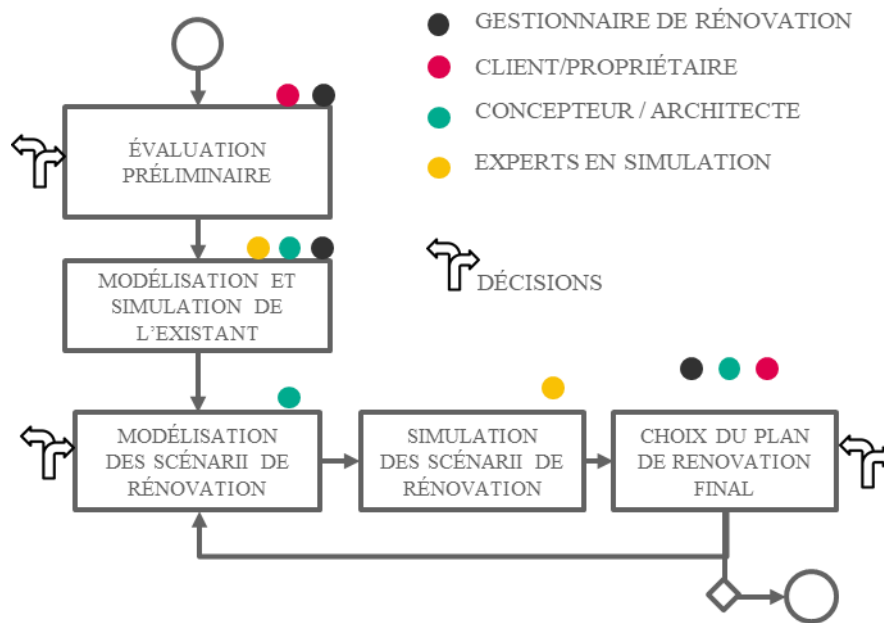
GESTIONNAIRE DE RÉNOVATION
CLIENT/PROPRIÉTAIRE
CONCEPTEUR / ARCHITECTE
EXPERTS EN SIMULATION

ÉVALUATION PRÉLIMINAIRE

MODÉLISATION ET SIMULATION DE L'EXISTANT

DÉCISIONS

MODÉLISATION DES SCÉNARII DE RÉNOVATION

SIMULATION DES SCÉNARII DE RÉNOVATION

CHOIX DU PLAN DE RENOVATION FINAL